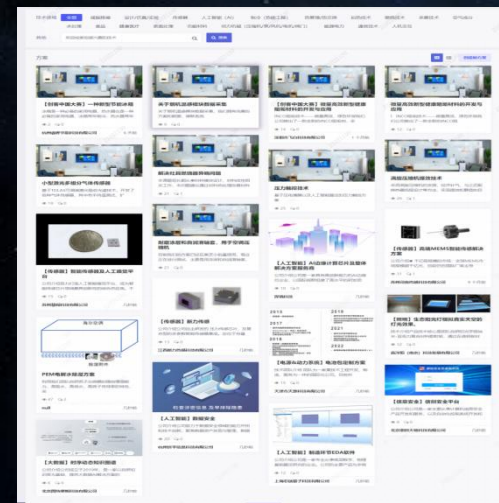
方案

【創新中国大赛】一种新型节能冰箱

关于面积温差模块新颖采集

【创新中国大赛】碳基高效新型储能墓锂材料的开发与应用

碳基高效新型储能墓锂材料的开发与应用

小型激光多组分气体传感器

解决柱面数据曲面计算问题

压力触觉技术

高稳压燃料循环技术

【传感器】智能传感器及人工智能平台

智能温度和自动压测量，高于空间温测量

【人工智能】AI自动计算芯片及基础算法与设备

【传感器】高端MEMS智能传感解决方案

【传感器】能力传感

【芯片】全功能型设备高层级高灵敏度光学

PEM电解水制氢方案

【电源与动力系统】电池包装测试方案

【人工智能】新型材料

【信息安全】信息安全平台

【大数据】智慧信息新到前景

【人工智能】新能源节能EDA设计